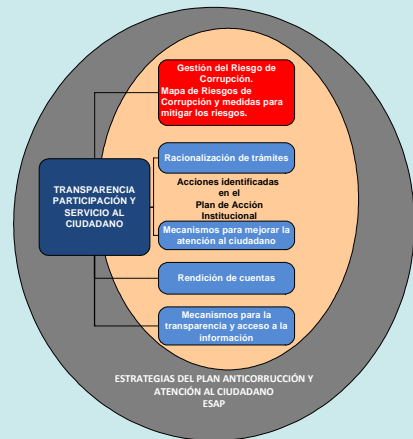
Gestión del Riesgo de Corrupción.
Mapa de Riesgos de Corrupción y medidas para mitigar los riesgos.

TRANSPARENCIA PARTICIPACIÓN Y SERVICIO AL CIUDADANO

Racionalización de trámites

Acciones identificadas en el Plan de Acción Institucional

Mecanismos para mejorar la atención al ciudadano

Rendición de cuentas

Mecanismos para la transparencia y acceso a la información

ESTRATEGIAS DEL PLAN ANTICORRUCCIÓN Y ATENCIÓN AL CIUDADANO
ESAP